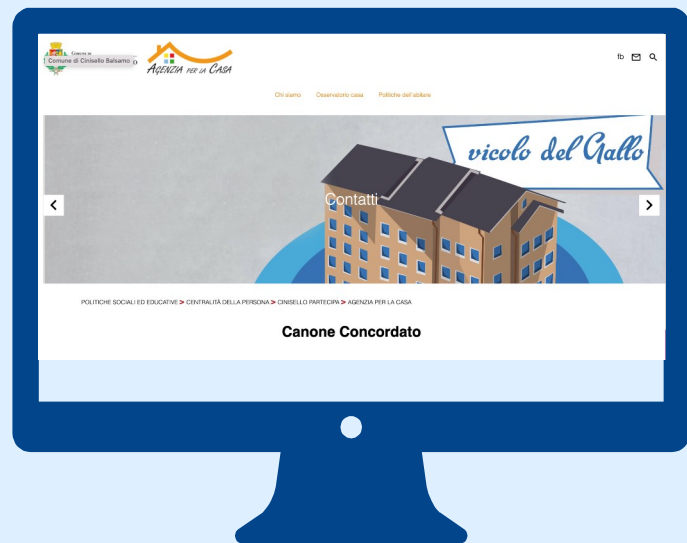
Comune di
Comune di Cinisello Balsamo

AGENZIA PER LA CASA

fb

Chi siamo Osservatorio casa Politiche dell'abitare

vicolo del Gallo

Contatti

POLITICHE SOCIALI ED EDUCATIVE > CENTRALITÀ DELLA PERSONA > CINISELLO PARTECIPA > AGENZIA PER LA CASA

Canone Concordato